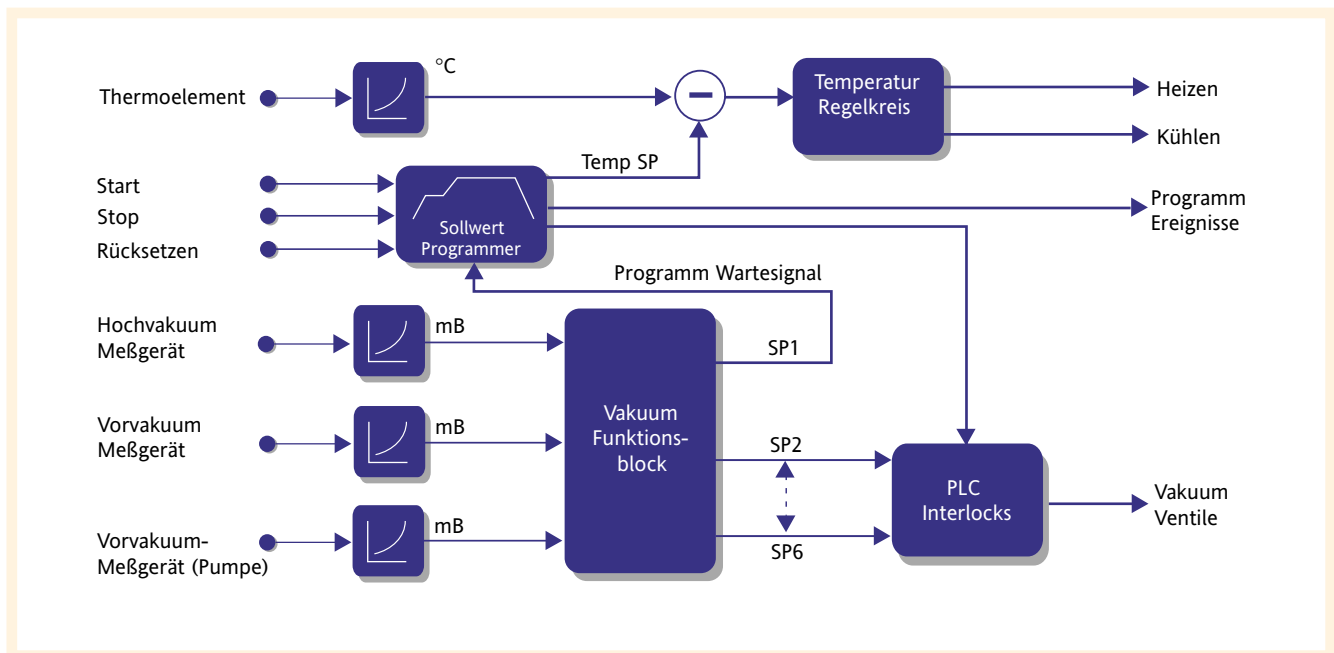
Thermoelement

°C

Temperatur Regelkreis

Heizen

Kühlen

Start

Stop

Rücksetzen

Sollwert Programmer

Temp SP

Programm Ereignisse

Programm Wartesignal

Hochvakuum Meßgerät

mB

Vorvakuum Meßgerät

mB

Vorvakuum-Meßgerät (Pumpe)

mB

Vakuum Funktionsblock

SP1

SP2

SP6

PLC Interlocks

Vakuum Ventile